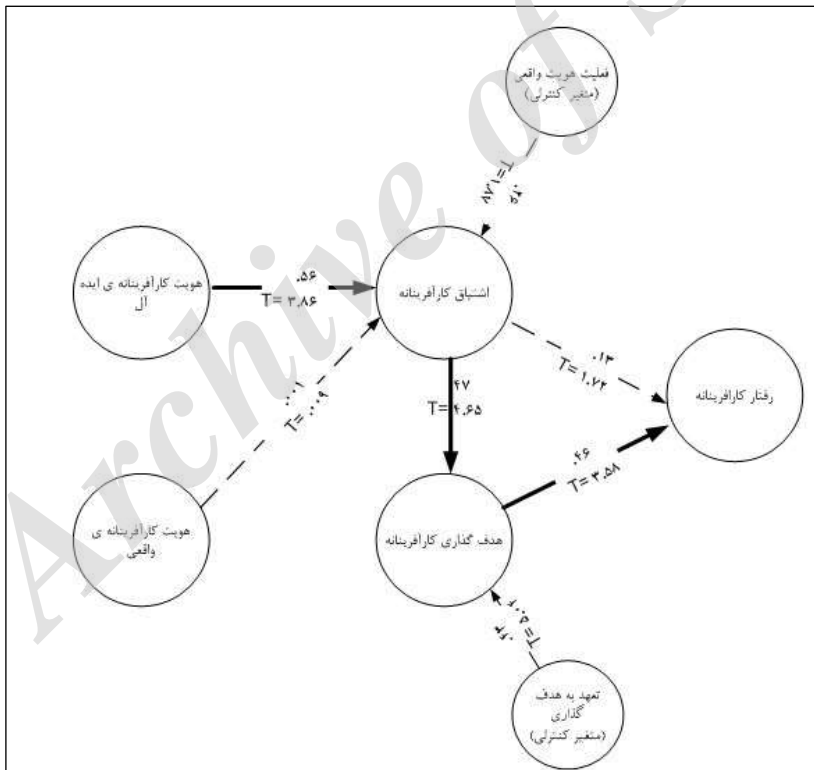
فعلیت هویت واقعی (متغیر کنترلی)

T=۱.۸۷
۰.۵

هویت کارآفرینانه ی ایده آل

.۵۶
T= ۳.۸۶

اشتیاق کارآفرینانه

.۰۱
T= ۰.۰۹

.۴۷
T= ۴.۶۵

.۱۳
T= ۱.۷۲

رفتار کارآفرینانه

هویت کارآفرینانه ی واقعی

هدف گذاری کارآفرینانه

.۴۶
T= ۳.۵۸

T=۵.۰۴
.۱۲

تعهد به هدف گذاری (متغیر کنترلی)

Archive of SID